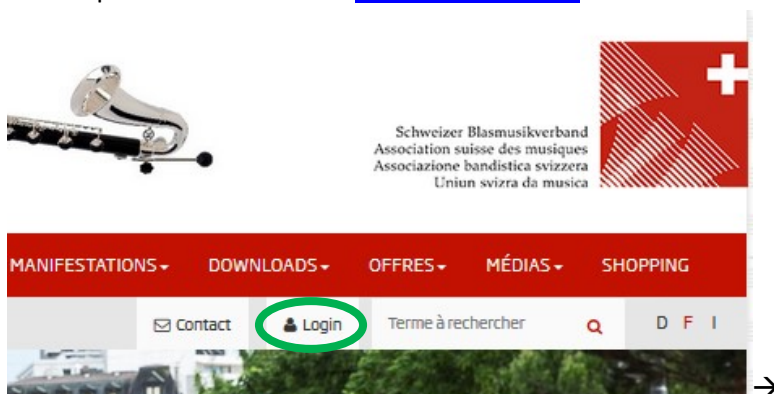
Schweizer Blasmusikverband
Association suisse des musiques
Associazione bandistica svizzera
Uniun svizra da musica

MANIFESTATIONS DOWNLOADS OFFRES MÉDIAS SHOPPING

Contact Login Terme à rechercher D F I

→